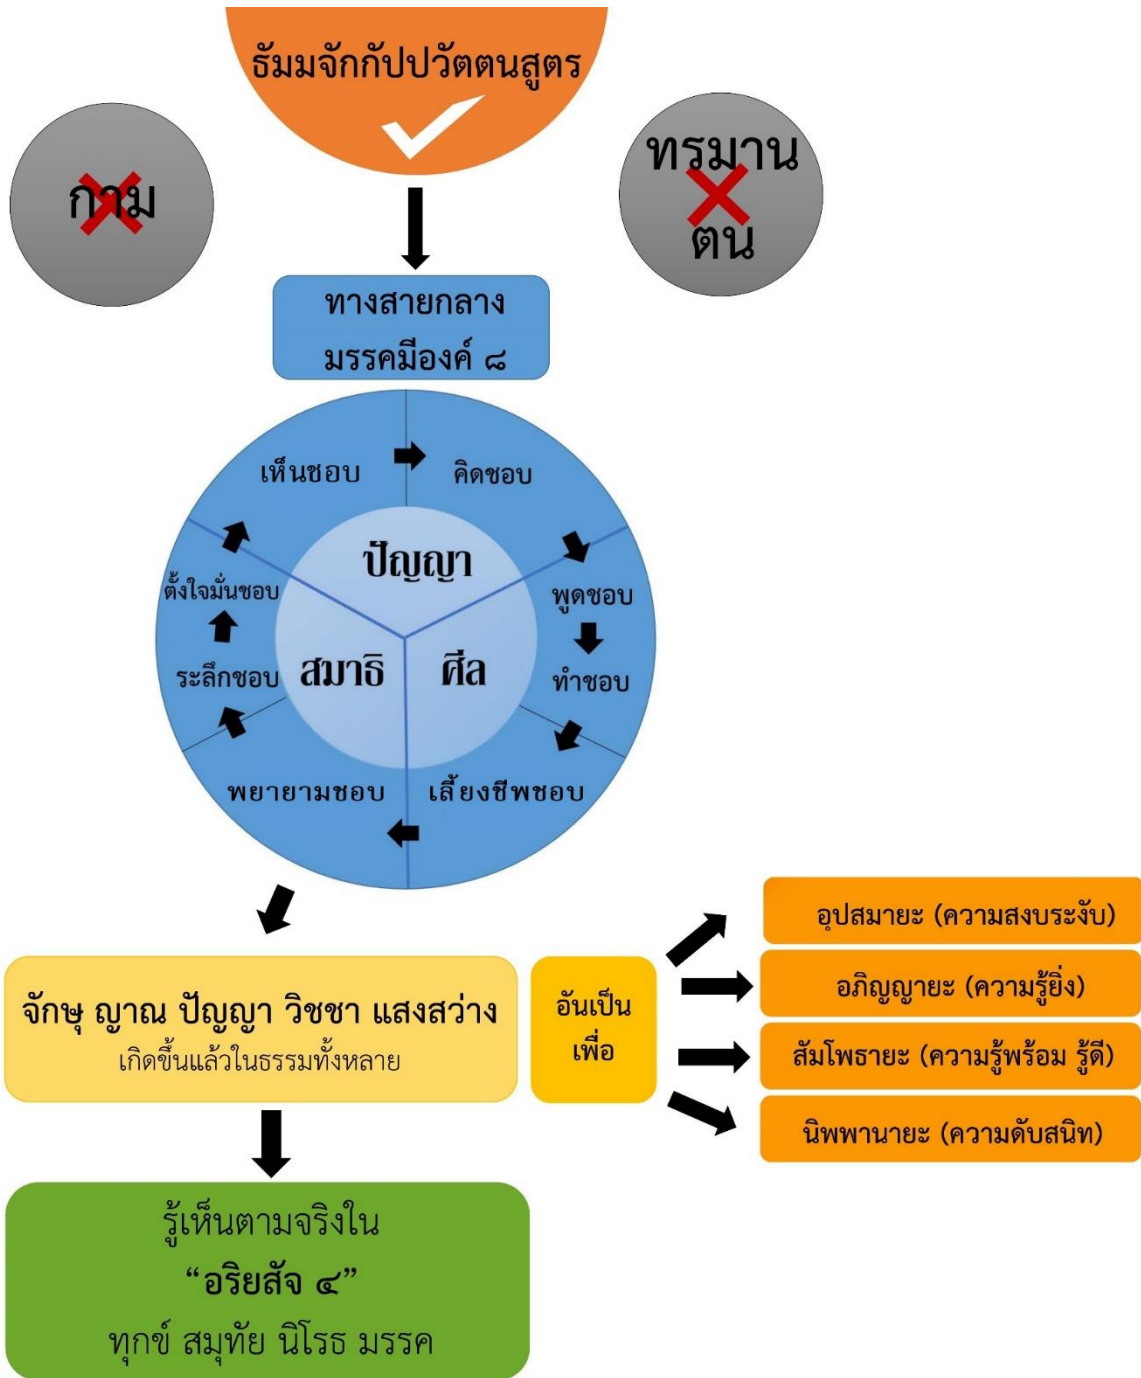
ธัมมจักกัปปวัตตนสูตร

กาม

ทรมานตน

ทางสายกลาง
มรรคมีองค์ ๘

เห็นชอบ
คิดชอบ
พูดชอบ
ทำชอบ
เลี้ยงชีพชอบ
พยายามชอบ
ระลึกชอบ
ตั้งใจมั่นชอบ

ปัญญา
ศีล
สมาธิ

จักษุ ญาณ ปัญญา วิชชา แสงสว่าง
เกิดขึ้นแล้วในธรรมทั้งหลาย

อันเป็นเพื่อ

อุปสมายะ (ความสงบระงับ)
อภิญญายะ (ความรู้ยิ่ง)
สัมโพธายะ (ความรู้พร้อม รู้ดี)
นิพพานายะ (ความดับสนิท)

รู้เห็นตามจริงใน
"อริยสัจ ๔"
ทุกข์ สมุทัย นิโรธ มรรค